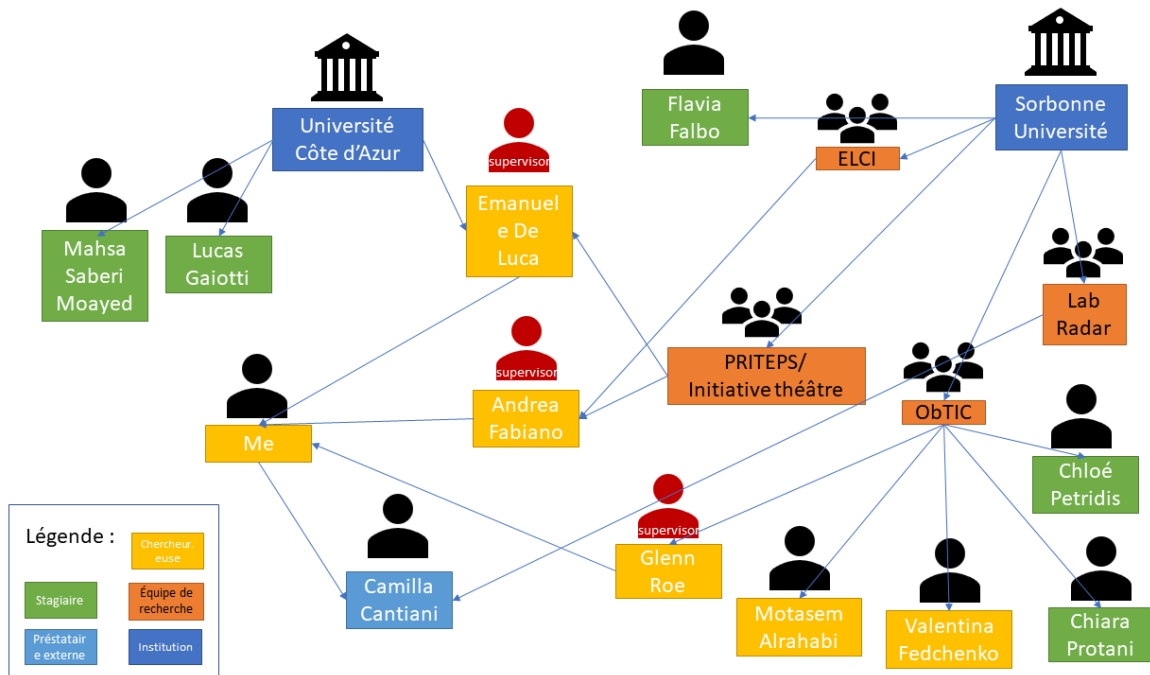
Université Côte d'Azur

Mahsa Saberi Moayed

Lucas Gaiotti

supervisor

Emanuele De Luca

Flavia Falbo

ELCI

Sorbonne Université

Lab Radar

PRITEPS/ Initiative théâtre

supervisor

Andrea Fabiano

Me

ObTIC

Chloé Petridis

supervisor

Glenn Roe

Camilla Cantiani

Motasem Alrahabi

Valentina Fedchenko

Chiara Protani

Légende :

Chercheur.euse

Stagiaire

Équipe de recherche

Préstataire externe

Institution